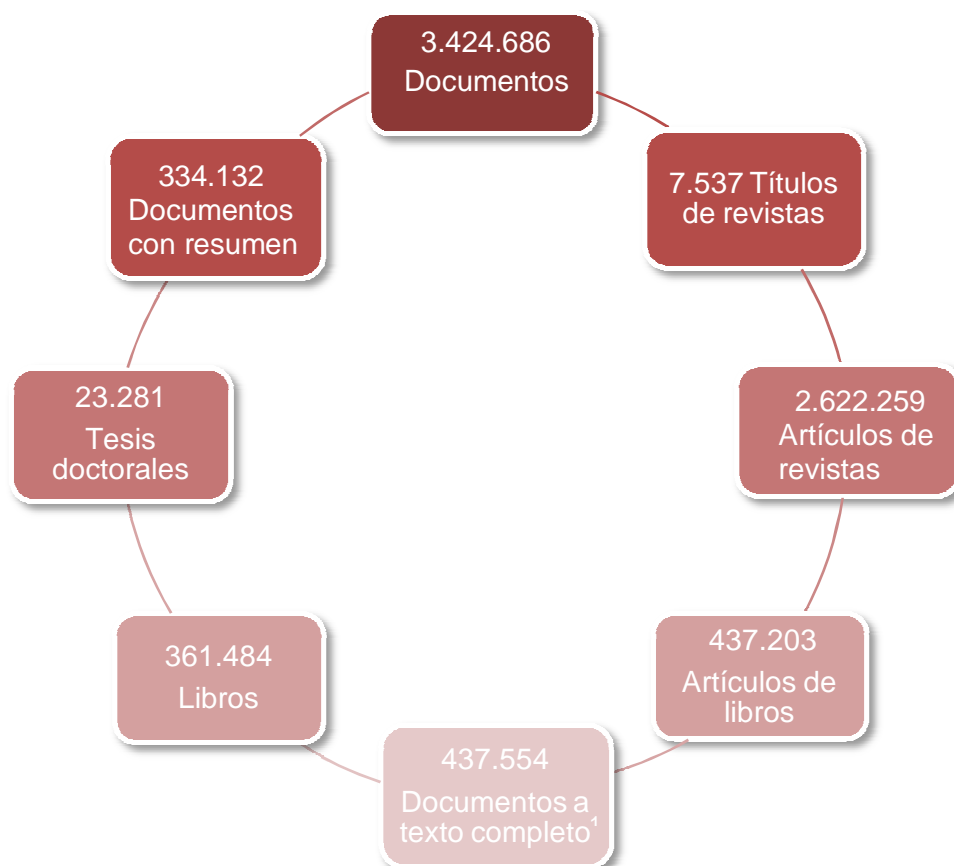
3.424.686
Documentos

7.537 Títulos de revistas

2.622.259
Artículos de revistas

437.203
Artículos de libros

437.554
Documentos a texto completo$^1$

361.484
Libros

23.281
Tesis doctorales

334.132
Documentos con resumen